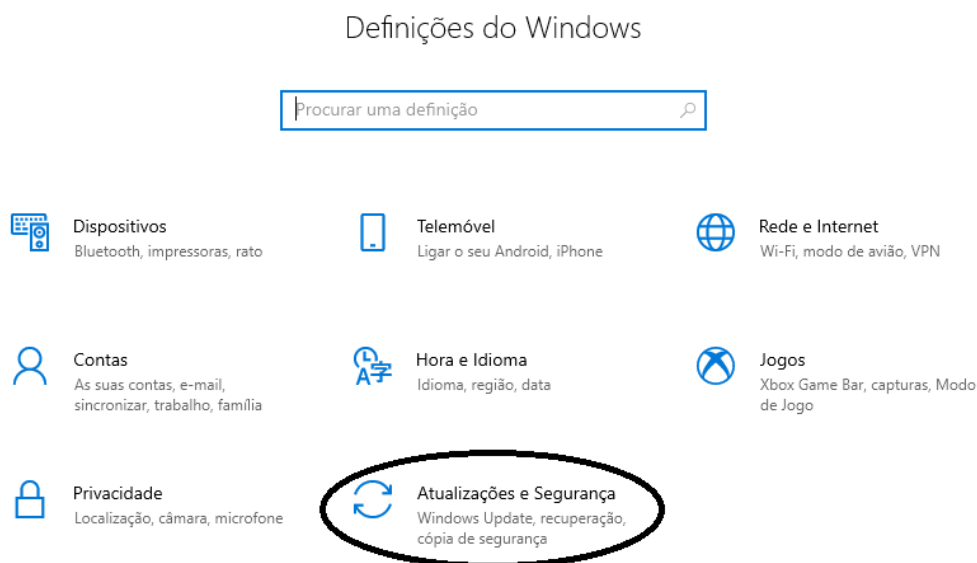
Definições do Windows

Procurar uma definição

Dispositivos
Bluetooth, impressoras, rato

Telemóvel
Ligar o seu Android, iPhone

Rede e Internet
Wi-Fi, modo de avião, VPN

Contas
As suas contas, e-mail, sincronizar, trabalho, família

Hora e Idioma
Idioma, região, data

Jogos
Xbox Game Bar, capturas, Modo de Jogo

Privacidade
Localização, câmara, microfone

Atualizações e Segurança
Windows Update, recuperação, cópia de segurança